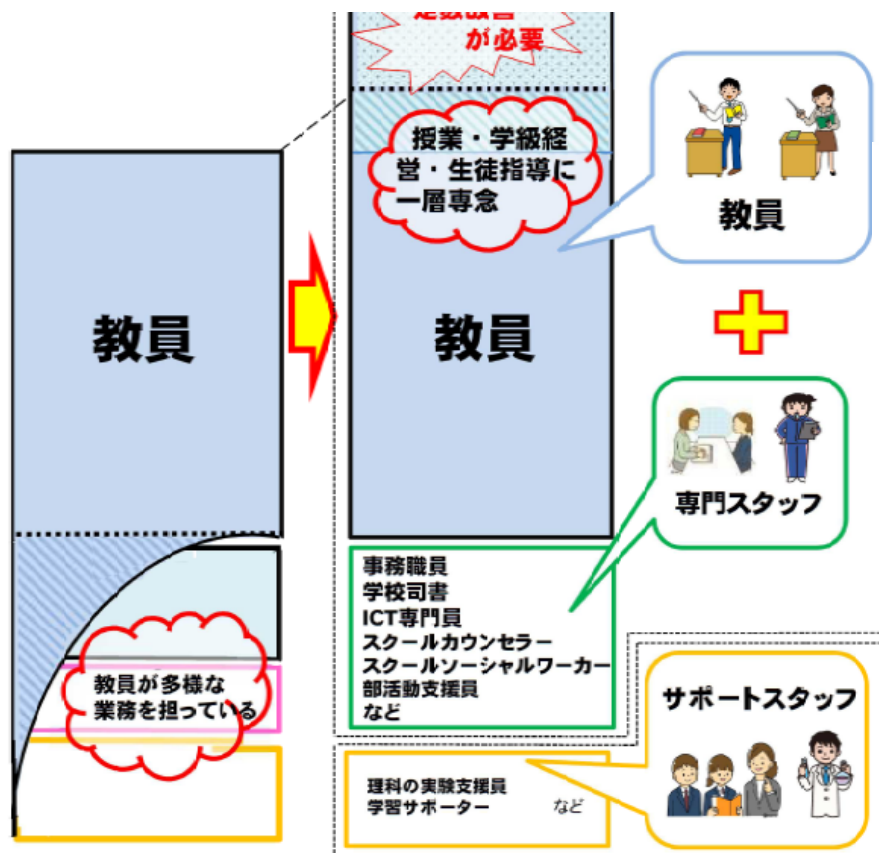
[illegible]
が必要

授業・学級経営・生徒指導に一層専念

教員

教員

教員

教員が多様な業務を担っている

専門スタッフ

事務職員
学校司書
ICT専門員
スクールカウンセラー
スクールソーシャルワーカー
部活動支援員
など

サポートスタッフ

理科の実験支援員
学習サポーター　など